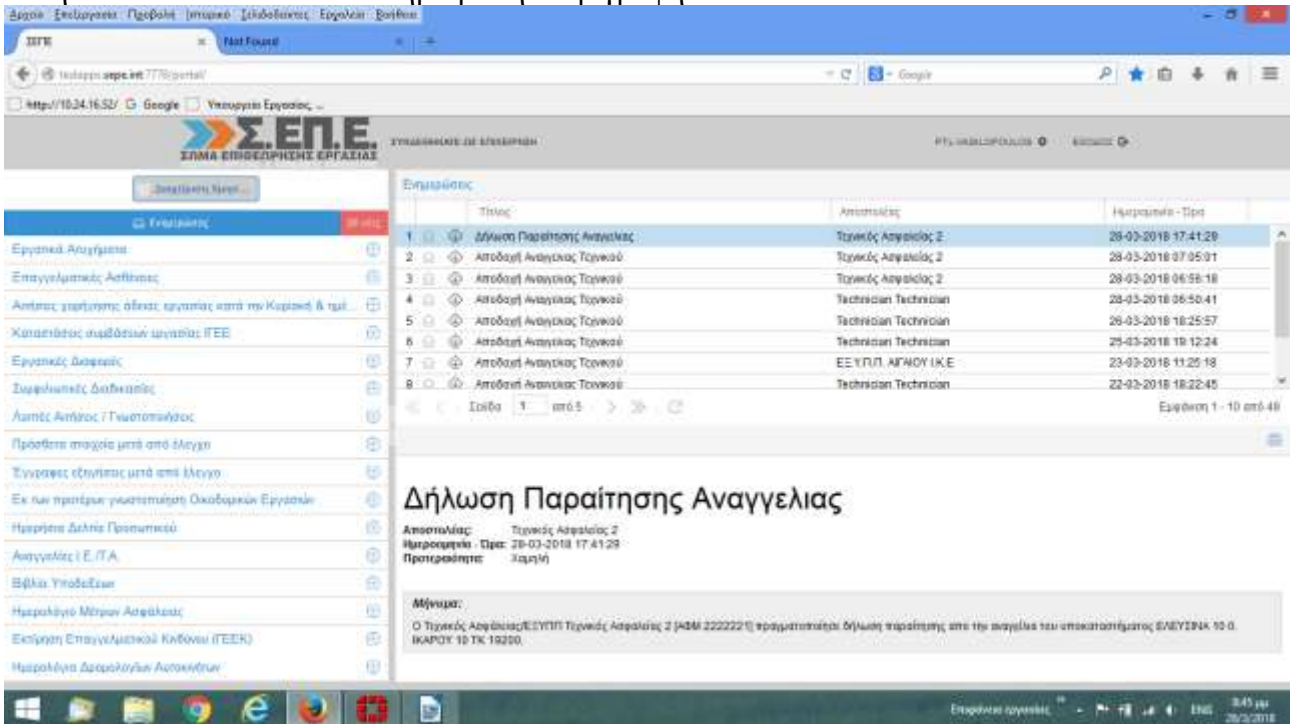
Αρχείο Επεξεργασία Προβολή Ιστορικό Σελιδοδείκτες Εργαλεία Βοήθεια

ΣΕΠΕ

Not Found

testapps.sepe.int:7778/portal/

Google

http://10.24.16.52/ Google Υπουργείο Εργασίας...

Σ.ΕΠ.Ε. ΣΩΜΑ ΕΠΙΘΕΩΡΗΣΗΣ ΕΡΓΑΣΙΑΣ

ΣΥΝΔΕΘΗΚΑΤΕ ΣΑΝ ΕΠΙΘΕΩΡΗΤΗΣ

ΕΞΟΔΟΣ

Δημιουργία Νέου...

Επικοινωνίες

Εργατικά Ατυχήματα

Επαγγελματικές Ασθένειες

Αιτήσεις χορήγησης άδειας εργασίας κατά την Κυριακή & τμή...

Καταστάσεις συμβάσεων εργασίας ΠΕΕ

Εργατικές Διαφορές

Συμφιλιωτικές Διαδικασίες

Λοιπές Αιτήσεις / Γνωστοποιήσεις

Πρόσθετα στοιχεία μετά από έλεγχο

Έγγραφες εξηγήσεις μετά από έλεγχο

Εκ των προτέρων γνωστοποίηση Οικοδομικών Εργασιών

Ημερήσια Δελτία Προσωπικού

Αναγγελίες ΙΕ.ΠΑ.

Βιβλία Υποδείξεων

Ημερολόγιο Μέτρων Ασφαλείας

Εκτίμηση Επαγγελματικού Κινδύνου (ΓΕΕΚ)

Ημερολόγια Δρομολογίων Αυτοκινήτων

Επικοινωνίες

| | Τίτλος | Αποστολέας | Ημερομηνία - Ώρα |
|---|---|---|---|
| 1 | Δήλωση Παραίτησης Αναγγελίας | Τεχνικός Ασφαλείας 2 | 28-03-2018 17:41:29 |
| 2 | Αποδοχή Αναγγελίας Τεχνικού | Τεχνικός Ασφαλείας 2 | 28-03-2018 07:05:01 |
| 3 | Αποδοχή Αναγγελίας Τεχνικού | Τεχνικός Ασφαλείας 2 | 28-03-2018 06:56:18 |
| 4 | Αποδοχή Αναγγελίας Τεχνικού | Technician Technician | 28-03-2018 06:50:41 |
| 5 | Αποδοχή Αναγγελίας Τεχνικού | Technician Technician | 26-03-2018 18:25:57 |
| 6 | Αποδοχή Αναγγελίας Τεχνικού | Technician Technician | 25-03-2018 19:12:24 |
| 7 | Αποδοχή Αναγγελίας Τεχνικού | ΕΞ.Υ.Π.Π. ΑΙΓΑΙΟΥ Ι.Κ.Ε | 23-03-2018 11:25:18 |
| 8 | Αποδοχή Αναγγελίας Τεχνικού | Technician Technician | 22-03-2018 18:22:45 |

Σελίδα 1 από 5

Εμφάνιση 1 - 10 από 48

Δήλωση Παραίτησης Αναγγελιας

Αποστολέας: Τεχνικός Ασφαλείας 2
Ημερομηνία - Ώρα: 28-03-2018 17:41:29
Προτεραιότητα: Χαμηλή

Μήνυμα:
Ο Τεχνικός Ασφάλειας/ΕΞΥΠΠ Τεχνικός Ασφαλείας 2 [ΑΦΜ 2222221] πραγματοποίησε δήλωση παραίτησης από την αναγγελία του υποκαταστήματος ΕΛΕΥΣΙΝΑ 10 0, ΙΚΑΡΟΥ 10 ΤΚ 19200.

Επιφάνεια εργασίας ENG 8:45 μμ 28/3/2018